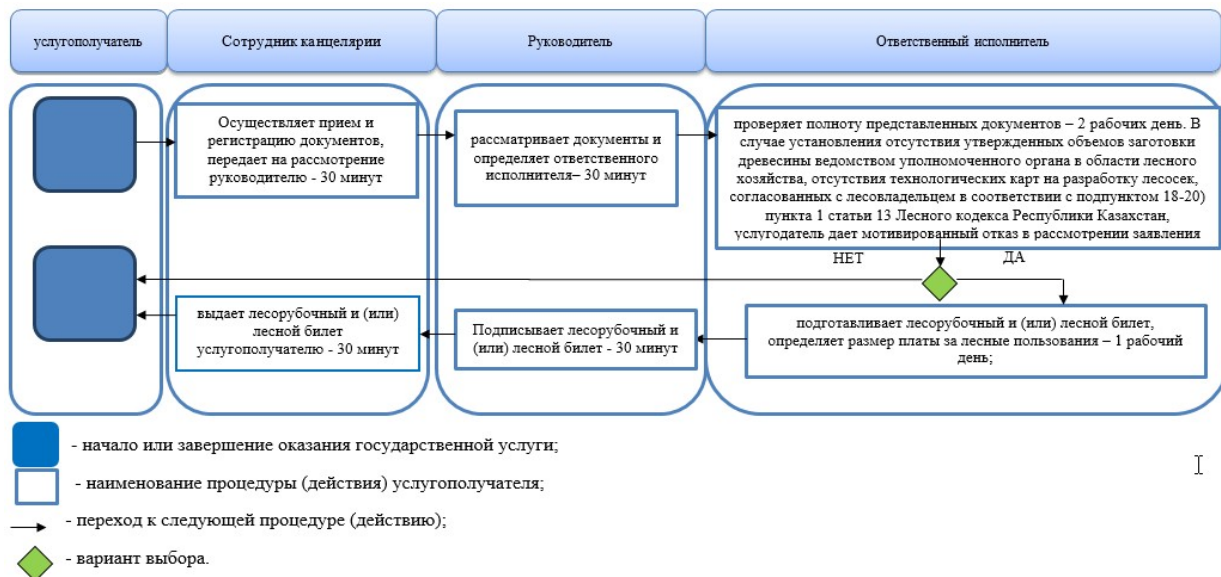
услугополучатель

Сотрудник канцелярии

Руководитель

Ответственный исполнитель

Осуществляет прием и регистрацию документов, передает на рассмотрение руководителю - 30 минут

рассматривает документы и определяет ответственного исполнителя– 30 минут

проверяет полноту представленных документов – 2 рабочих день. В случае установления отсутствия утвержденных объемов заготовки древесины ведомством уполномоченного органа в области лесного хозяйства, отсутствия технологических карт на разработку лесосек, согласованных с лесовладельцем в соответствии с подпунктом 18-20) пункта 1 статьи 13 Лесного кодекса Республики Казахстан, услугодатель дает мотивированный отказ в рассмотрении заявления

НЕТ

ДА

выдает лесорубочный и (или) лесной билет услугополучателю - 30 минут

Подписывает лесорубочный и (или) лесной билет - 30 минут

подготавливает лесорубочный и (или) лесной билет, определяет размер платы за лесные пользования – 1 рабочий день;

- начало или завершение оказания государственной услуги;

- наименование процедуры (действия) услугополучателя;

- переход к следующей процедуре (действию);

- вариант выбора.